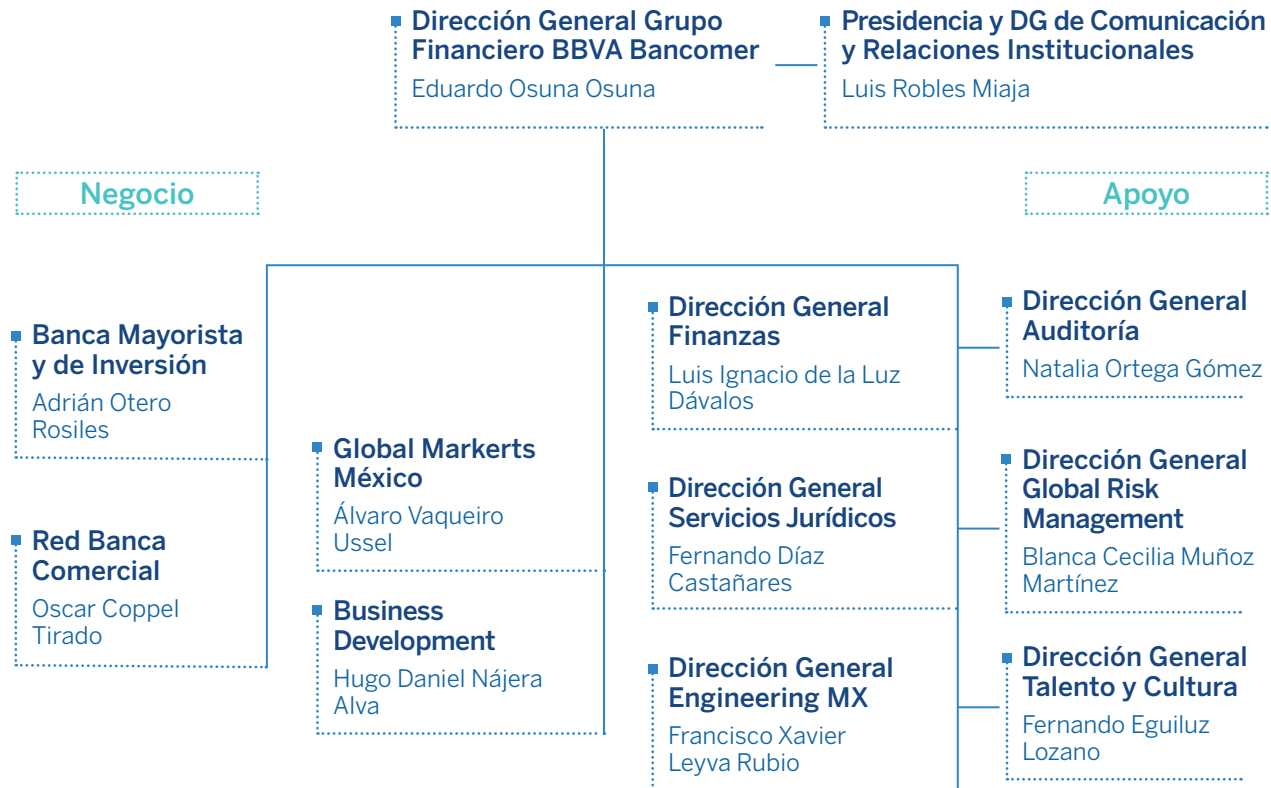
Dirección General Grupo Financiero BBVA Bancomer
Eduardo Osuna Osuna

Presidencia y DG de Comunicación y Relaciones Institucionales
Luis Robles Miaja

Negocio

Apoyo

Banca Mayorista y de Inversión
Adrián Otero Rosiles

Red Banca Comercial
Oscar Coppel Tirado

Global Markerts México
Álvaro Vaqueiro Ussel

Business Development
Hugo Daniel Nájera Alva

Dirección General Finanzas
Luis Ignacio de la Luz Dávalos

Dirección General Servicios Jurídicos
Fernando Díaz Castañares

Dirección General Engineering MX
Francisco Xavier Leyva Rubio

Dirección General Auditoría
Natalia Ortega Gómez

Dirección General Global Risk Management
Blanca Cecilia Muñoz Martínez

Dirección General Talento y Cultura
Fernando Eguiluz Lozano